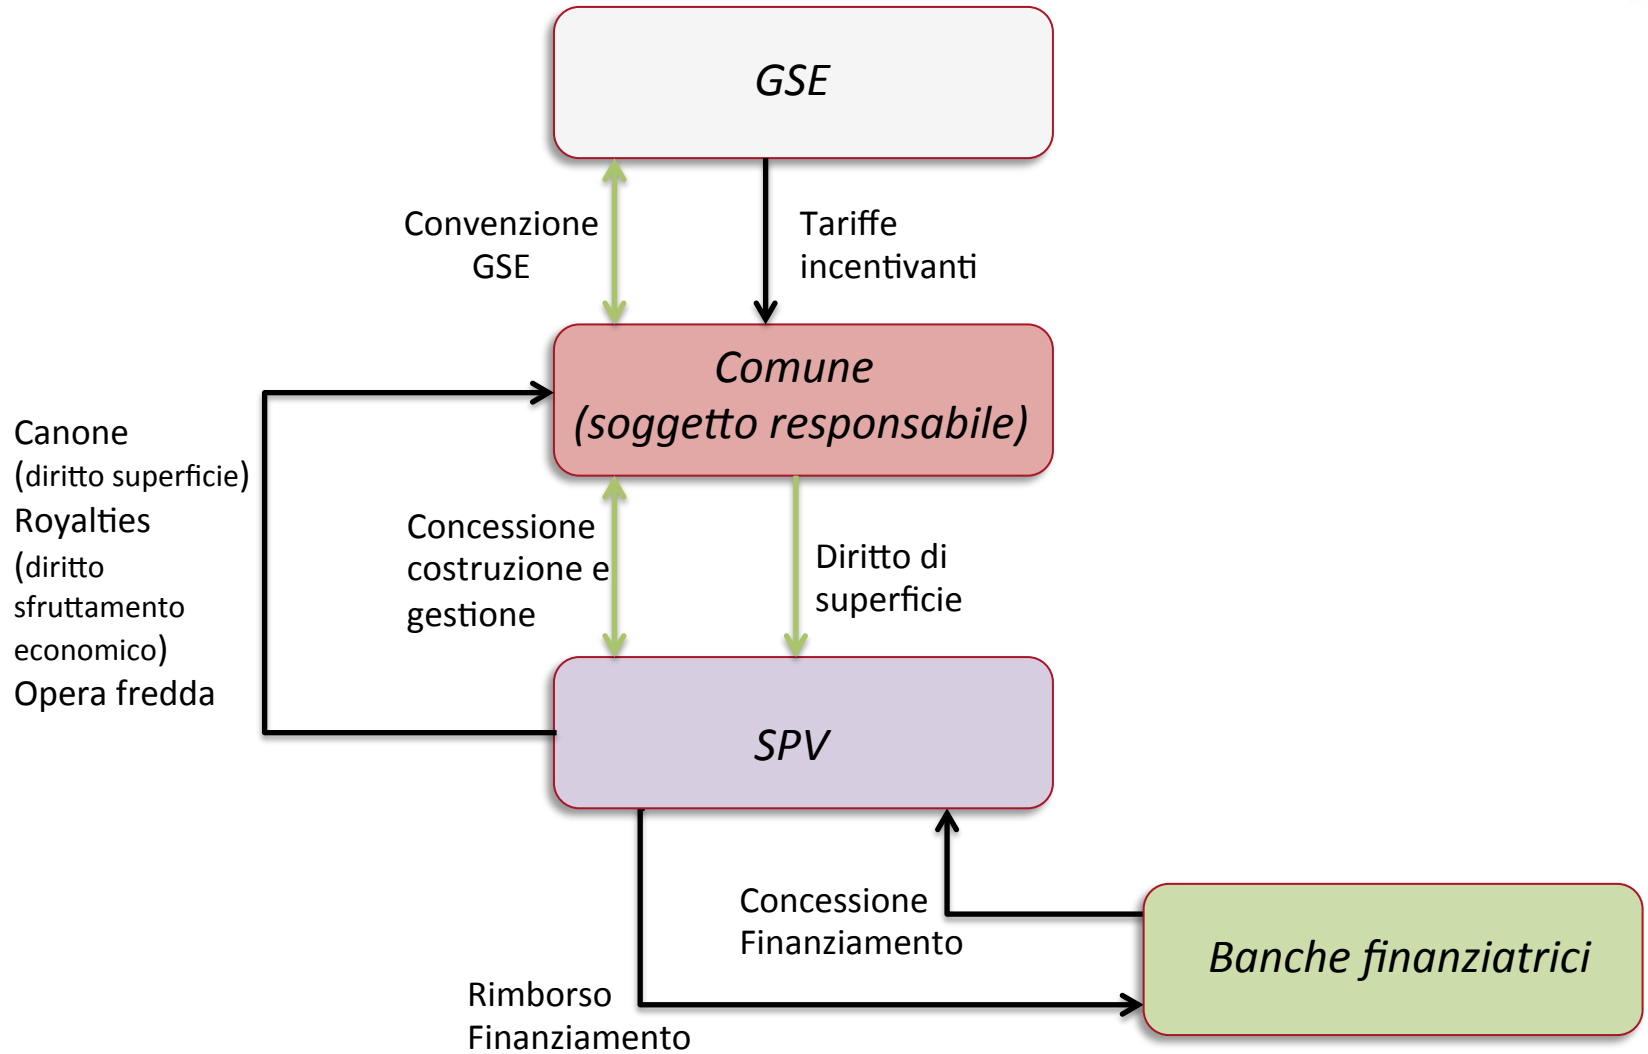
GSE

Convenzione GSE

Tariffe incentivanti

Comune
(soggetto responsabile)

Canone
(diritto superficie)
Royalties
(diritto sfruttamento economico)
Opera fredda

Concessione costruzione e gestione

Diritto di superficie

SPV

Concessione Finanziamento

Banche finanziatrici

Rimborso Finanziamento